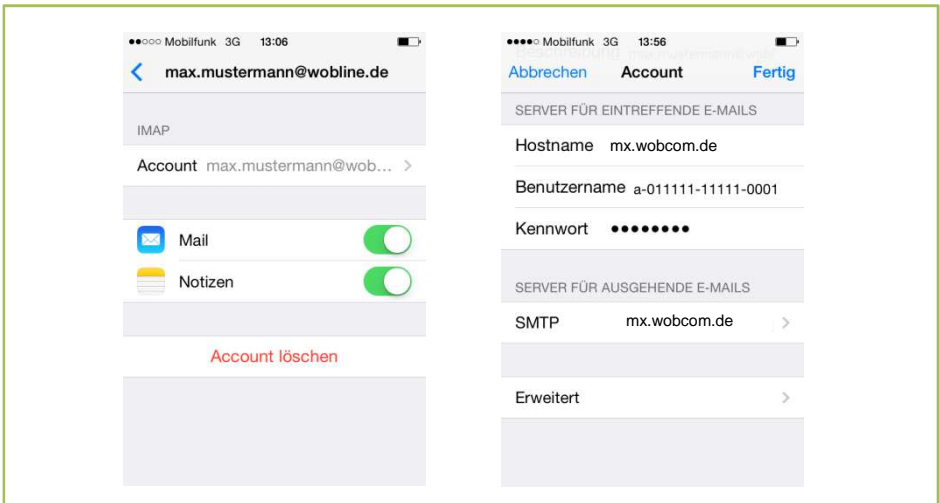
●●○○○ Mobilfunk 3G 13:06

max.mustermann@wobline.de

IMAP

Account max.mustermann@wob...

Mail

Notizen

Account löschen

●●●●○ Mobilfunk 3G 13:56

Abbrechen Account Fertig

SERVER FÜR EINTREFFENDE E-MAILS

Hostname mx.wobcom.de

Benutzername a-011111-11111-0001

Kennwort ••••••••

SERVER FÜR AUSGEHENDE E-MAILS

SMTP mx.wobcom.de

Erweitert